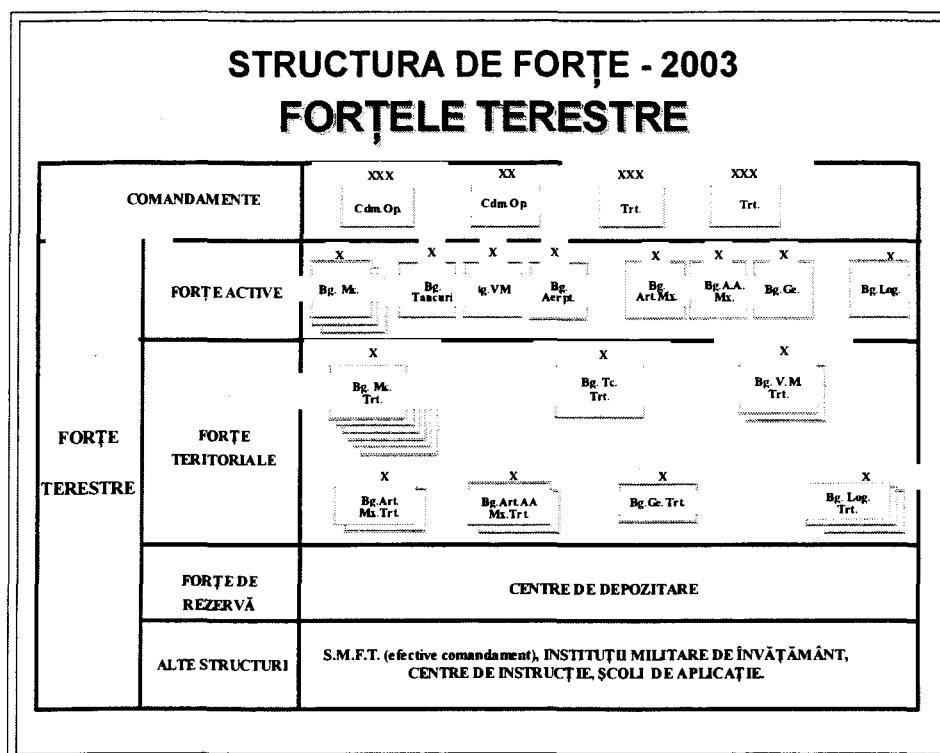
STRUCTURA DE FORȚE - 2003

FORȚELE TERESTRE

| | | |
|---|---|---|
| COMANDAMENTE | | XXX Cdm.Op. · XX Cdm.Op. · XXX Trt. · XXX Trt. |
| FORȚE TERESTRE | FORȚE ACTIVE | X Bg. Mc. · X Bg. Tancuri · X Bg.VM · X Bg. Aerpt. · X Bg. Art.Mx. · X Bg.A.A. Mx. · X Bg.Ge. · X Bg.Log. |
| | FORȚE TERITORIALE | X Bg. Mc. Trt. · X Bg. Tc. Trt. · X Bg. V.M. Trt. · X Bg.Art. Mx.Trt. · X Bg.Art.AA Mx.Trt. · X Bg.Ge.Trt. · X Bg. Log. Trt. |
| | FORȚE DE REZERVĂ | CENTRE DE DEPOZITARE |
| | ALTE STRUCTURI | S.M.F.T. (efective comandament), INSTITUȚII MILITARE DE ÎNVĂȚĂMÂNT, CENTRE DE INSTRUCȚIE, ȘCOLI DE APLICAȚIE. |